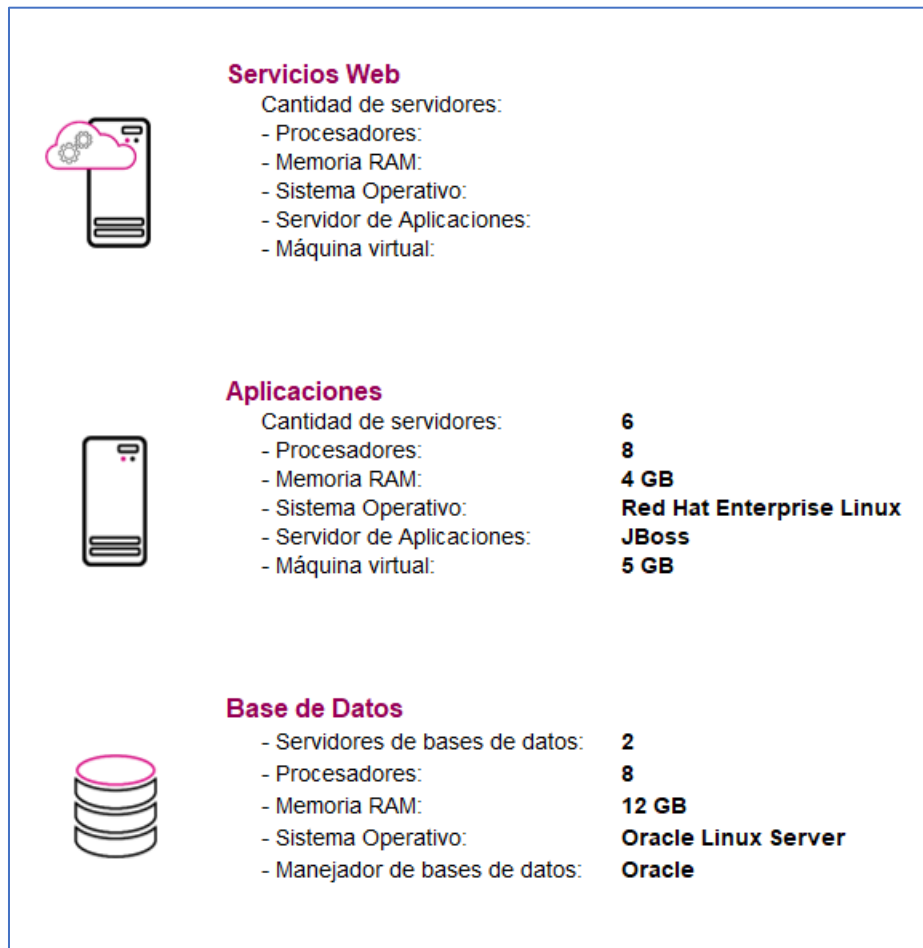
**Servicios Web**
Cantidad de servidores:
- Procesadores:
- Memoria RAM:
- Sistema Operativo:
- Servidor de Aplicaciones:
- Máquina virtual:

**Aplicaciones**
Cantidad de servidores: **6**
- Procesadores: **8**
- Memoria RAM: **4 GB**
- Sistema Operativo: **Red Hat Enterprise Linux**
- Servidor de Aplicaciones: **JBoss**
- Máquina virtual: **5 GB**

**Base de Datos**
- Servidores de bases de datos: **2**
- Procesadores: **8**
- Memoria RAM: **12 GB**
- Sistema Operativo: **Oracle Linux Server**
- Manejador de bases de datos: **Oracle**